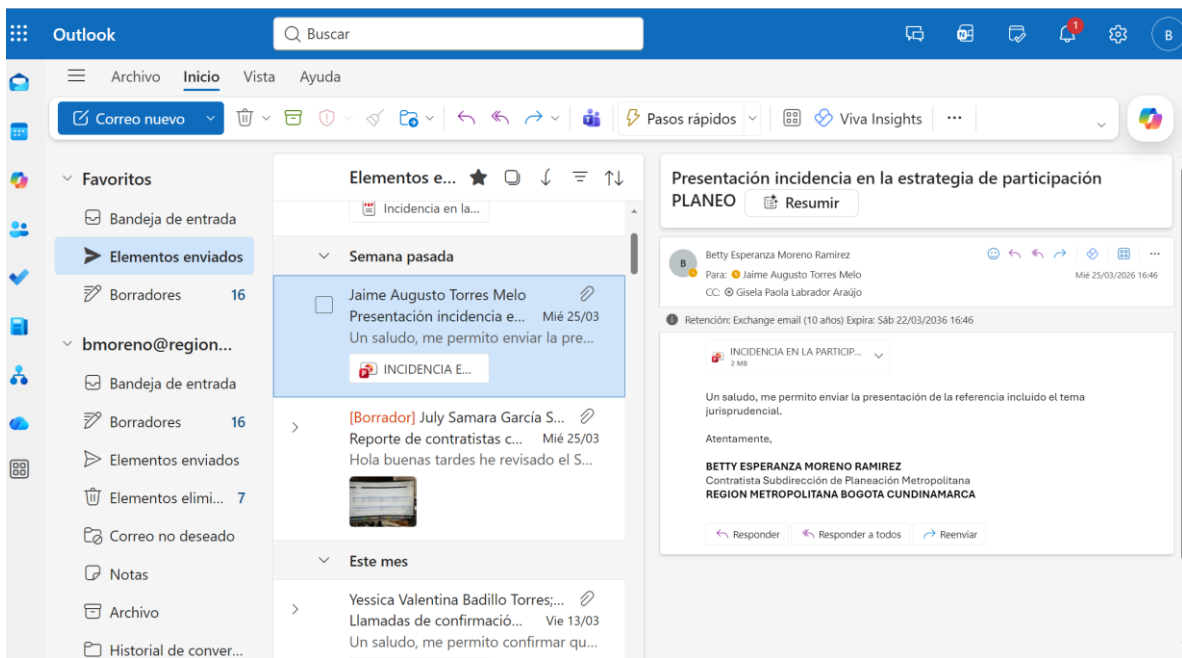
Outlook

Buscar

1

B

Archivo Inicio Vista Ayuda

Correo nuevo

Pasos rápidos

Viva Insights

...

Favoritos

Bandeja de entrada

Elementos enviados

Borradores 16

bmoreno@region...

Bandeja de entrada

Borradores 16

Elementos enviados

Elementos elimi... 7

Correo no deseado

Notas

Archivo

Historial de conver...

Elementos e...

Incidencia en la...

Semana pasada

Jaime Augusto Torres Melo
Presentación incidencia e... Mié 25/03
Un saludo, me permito enviar la pre...
INCIDENCIA E...

[Borrador] July Samara García S...
Reporte de contratistas c... Mié 25/03
Hola buenas tardes he revisado el S...

Este mes

Yessica Valentina Badillo Torres;...
Llamadas de confirmació... Vie 13/03
Un saludo, me permito confirmar qu...

Presentación incidencia en la estrategia de participación PLANEO

Resumir

B

Betty Esperanza Moreno Ramirez
Para: Jaime Augusto Torres Melo
CC: Gisela Paola Labrador Araújo
Mié 25/03/2026 16:46

Retención: Exchange email (10 años) Expira: Sáb 22/03/2036 16:46

INCIDENCIA EN LA PARTICIP...
2 MB

Un saludo, me permito enviar la presentación de la referencia incluido el tema jurisprudencial.

Atentamente,

BETTY ESPERANZA MORENO RAMIREZ
Contratista Subdirección de Planeación Metropolitana
REGION METROPOLITANA BOGOTA CUNDINAMARCA

Responder Responder a todos Reenviar